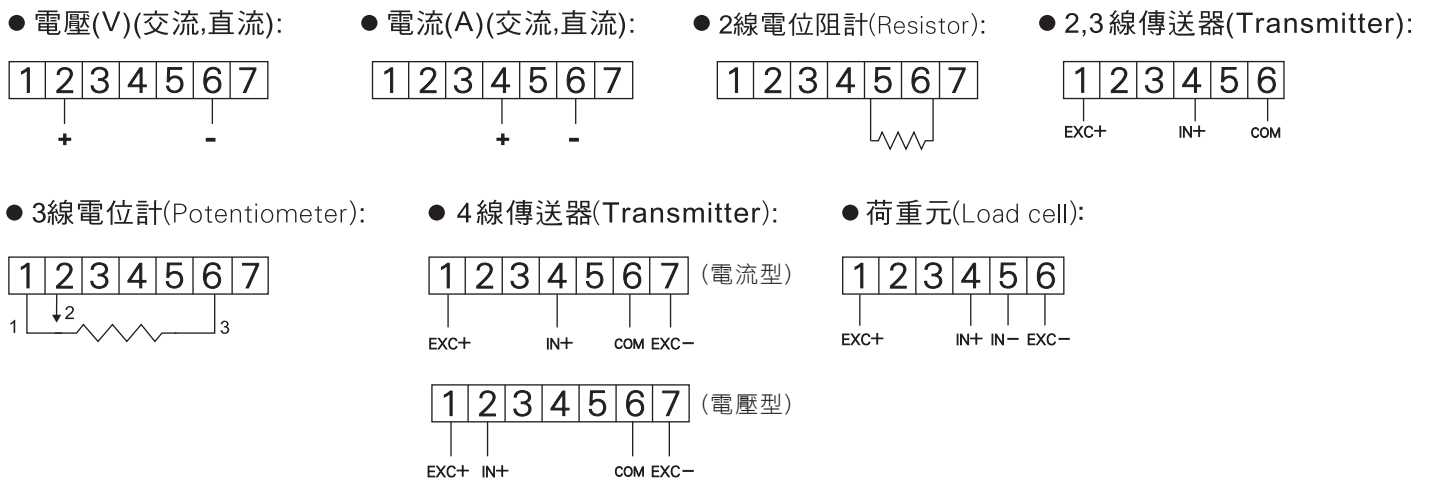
● 電壓(V)(交流,直流):

| 1 | 2 | 3 | 4 | 5 | 6 | 7 |
|---|---|---|---|---|---|---|

+ -

● 電流(A)(交流,直流):

| 1 | 2 | 3 | 4 | 5 | 6 | 7 |
|---|---|---|---|---|---|---|

+ -

● 2線電位阻計(Resistor):

| 1 | 2 | 3 | 4 | 5 | 6 | 7 |
|---|---|---|---|---|---|---|

● 2,3 線傳送器(Transmitter):

| 1 | 2 | 3 | 4 | 5 | 6 |
|---|---|---|---|---|---|

EXC+ IN+ COM

● 3線電位計(Potentiometer):

| 1 | 2 | 3 | 4 | 5 | 6 | 7 |
|---|---|---|---|---|---|---|

1 2 3

● 4線傳送器(Transmitter):

| 1 | 2 | 3 | 4 | 5 | 6 | 7 |
|---|---|---|---|---|---|---|

(電流型)

EXC+ IN+ COM EXC−

| 1 | 2 | 3 | 4 | 5 | 6 | 7 |
|---|---|---|---|---|---|---|

(電壓型)

EXC+ IN+ COM EXC−

● 荷重元(Load cell):

| 1 | 2 | 3 | 4 | 5 | 6 |
|---|---|---|---|---|---|

EXC+ IN+ IN− EXC−